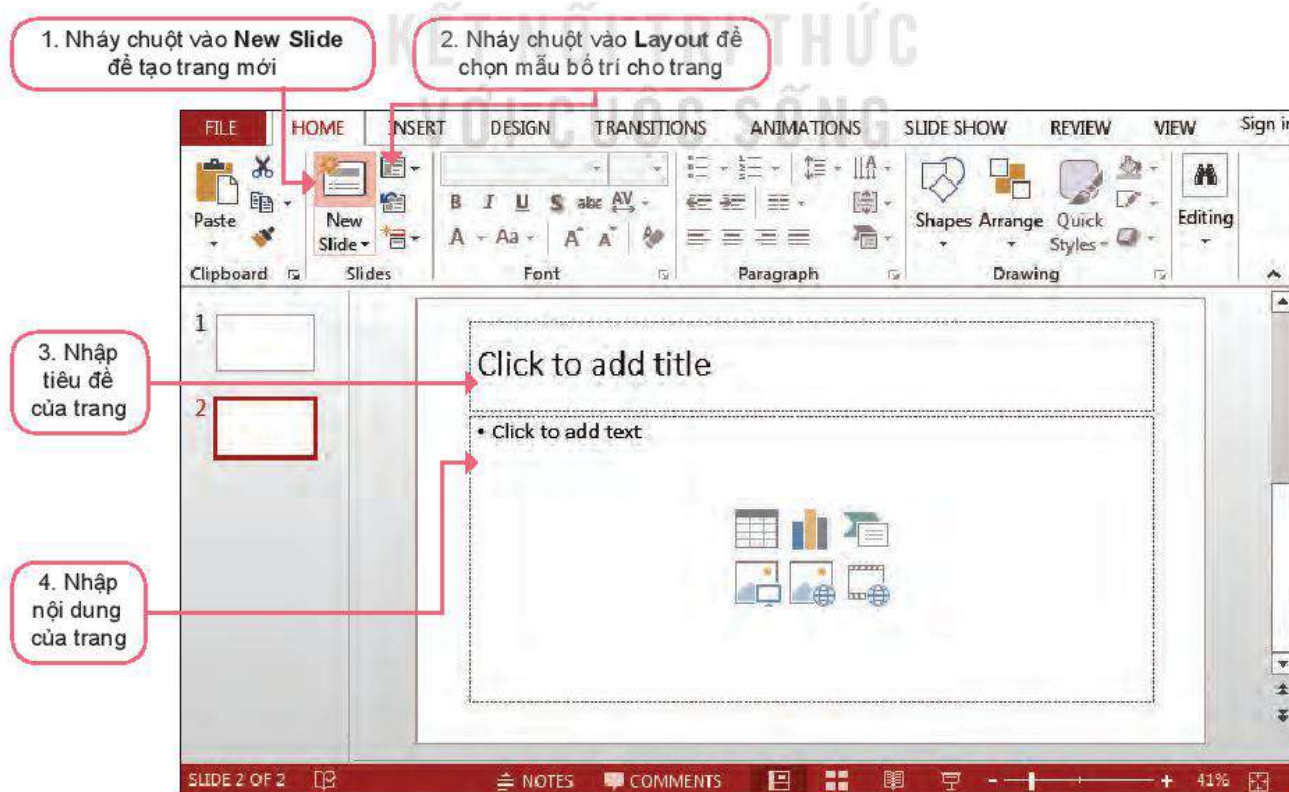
1. Nháy chuột vào **New Slide** để tạo trang mới

2. Nháy chuột vào **Layout** để chọn mẫu bố trí cho trang

KẾT NỐI TRI THỨC VỚI CUỘC SỐNG

FILE HOME INSERT DESIGN TRANSITIONS ANIMATIONS SLIDE SHOW REVIEW VIEW Sign i

Paste

New Slide

Shapes Arrange Quick Styles

Editing

Clipboard Slides Font Paragraph Drawing

1

2

3. Nhập tiêu đề của trang

Click to add title

• Click to add text

4. Nhập nội dung của trang

SLIDE 2 OF 2 NOTES COMMENTS 41%